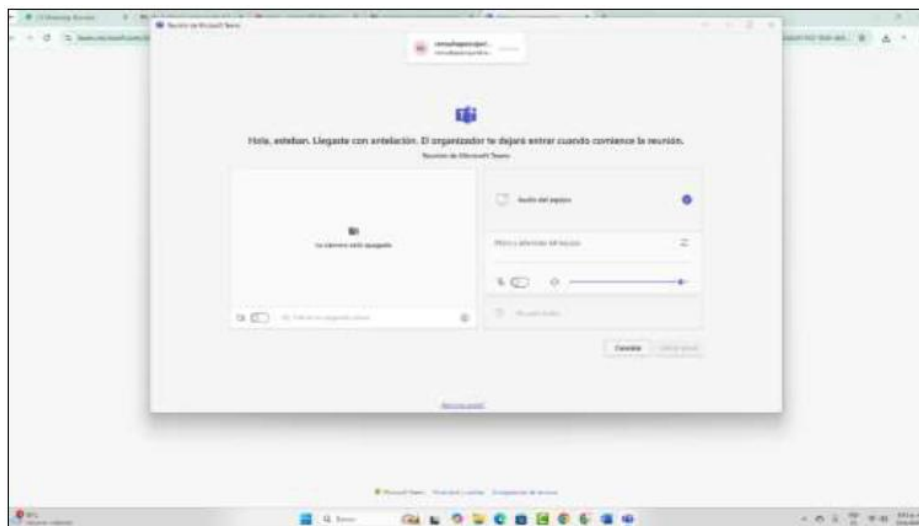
Reunión de Microsoft Teams

Hola, esteban. Llegaste con antelación. El organizador te dejará entrar cuando comience la reunión.

Reunión de Microsoft Teams

La cámara está apagada

Audio del equipo

Micro y altavoces del equipo

No usar audio

Cancelar

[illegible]